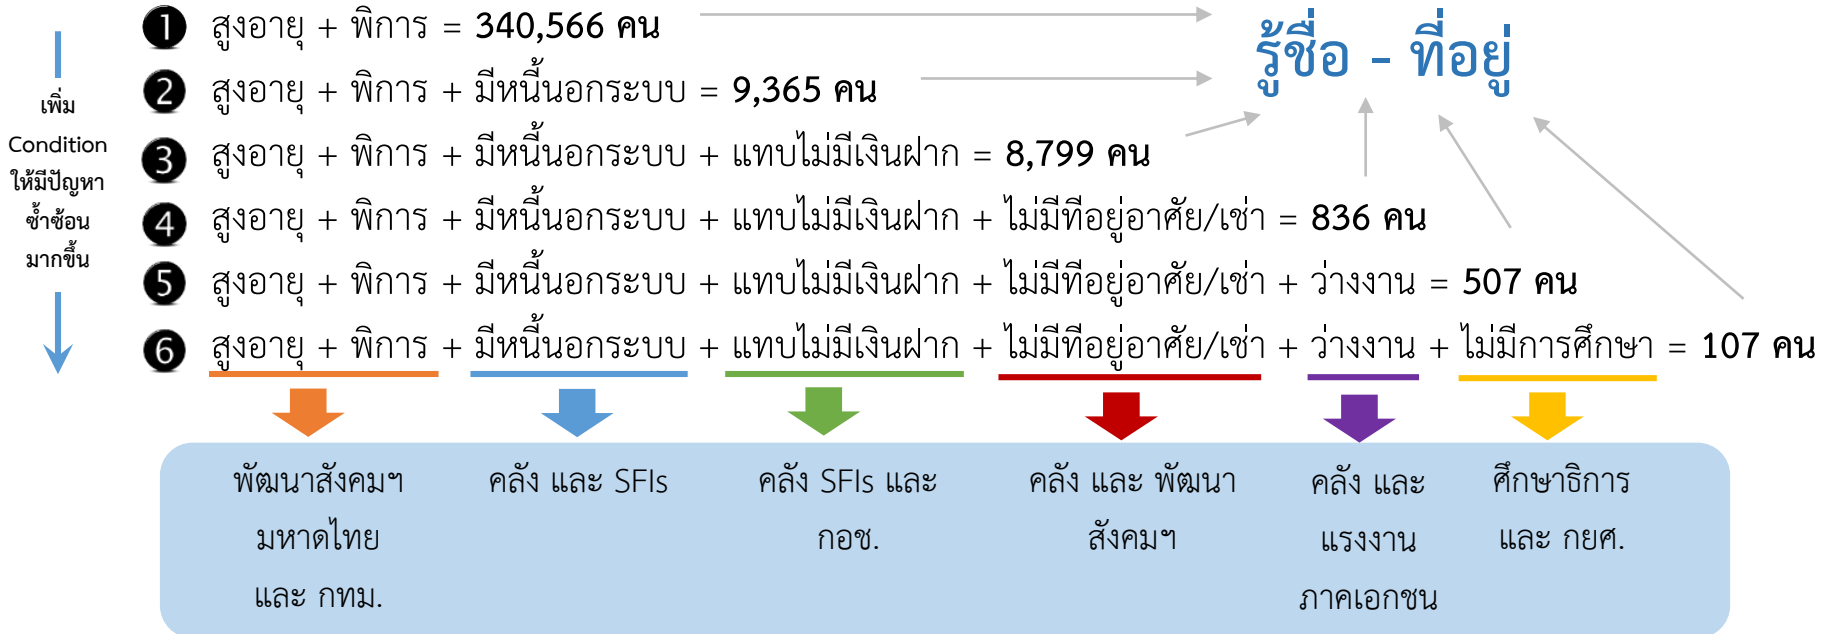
เพิ่ม Condition ให้มีปัญหาซ้ำซ้อนมากขึ้น

1 สูงอายุ + พิการ = 340,566 คน

2 สูงอายุ + พิการ + มีหนี้นอกระบบ = 9,365 คน

3 สูงอายุ + พิการ + มีหนี้นอกระบบ + แทบไม่มีเงินฝาก = 8,799 คน

4 สูงอายุ + พิการ + มีหนี้นอกระบบ + แทบไม่มีเงินฝาก + ไม่มีที่อยู่อาศัย/เช่า = 836 คน

5 สูงอายุ + พิการ + มีหนี้นอกระบบ + แทบไม่มีเงินฝาก + ไม่มีที่อยู่อาศัย/เช่า + ว่างงาน = 507 คน

6 สูงอายุ + พิการ + มีหนี้นอกระบบ + แทบไม่มีเงินฝาก + ไม่มีที่อยู่อาศัย/เช่า + ว่างงาน + ไม่มีการศึกษา = 107 คน

รู้ชื่อ - ที่อยู่

พัฒนาสังคมฯ มหาดไทย และ กทม.

คลัง และ SFIs

คลัง SFIs และ กอช.

คลัง และ พัฒนาสังคมฯ

คลัง และ แรงงาน ภาคเอกชน

ศึกษาธิการ และ กยศ.